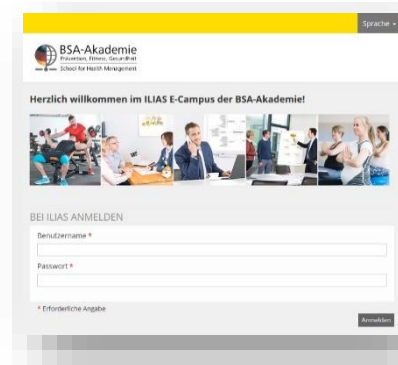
Sprache

BSA-Akademie
Prävention, Fitness, Gesundheit
School for Health Management

Herzlich willkommen im ILIAS E-Campus der BSA-Akademie!

BEI ILIAS ANMELDEN

Benutzername *

Passwort *

* Erforderliche Angabe

Anmelden